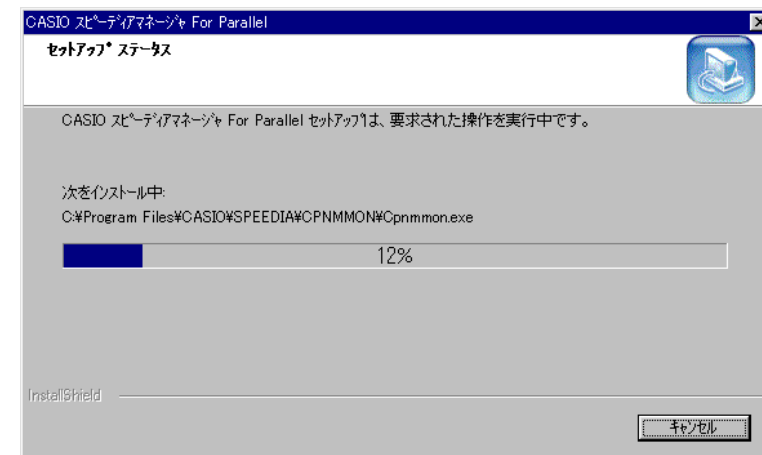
CASIO スピーディアマネージャ For Parallel

セットアップ ステータス

CASIO スピーディアマネージャ For Parallel セットアップは、要求された操作を実行中です。

次をインストール中:
C:¥Program Files¥CASIO¥SPEEDIA¥CPNMMON¥Cpnmmon.exe

12%

InstallShield

キャンセル